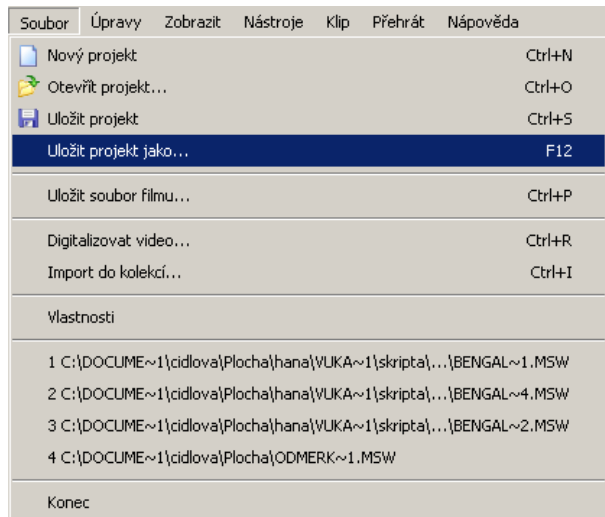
Soubor Úpravy Zobrazit Nástroje Klip Přehrát Nápověda

Nový projekt Ctrl+N
Otevřít projekt... Ctrl+O
Uložit projekt Ctrl+S
Uložit projekt jako... F12

Uložit soubor filmu... Ctrl+P

Digitalizovat video... Ctrl+R
Import do kolekcí... Ctrl+I

Vlastnosti

1 C:\DOCUME~1\cidlova\Plocha\hana\VUKA~1\skripta\...\BENGAL~1.MSW
2 C:\DOCUME~1\cidlova\Plocha\hana\VUKA~1\skripta\...\BENGAL~4.MSW
3 C:\DOCUME~1\cidlova\Plocha\hana\VUKA~1\skripta\...\BENGAL~2.MSW
4 C:\DOCUME~1\cidlova\Plocha\ODMERK~1.MSW

Konec